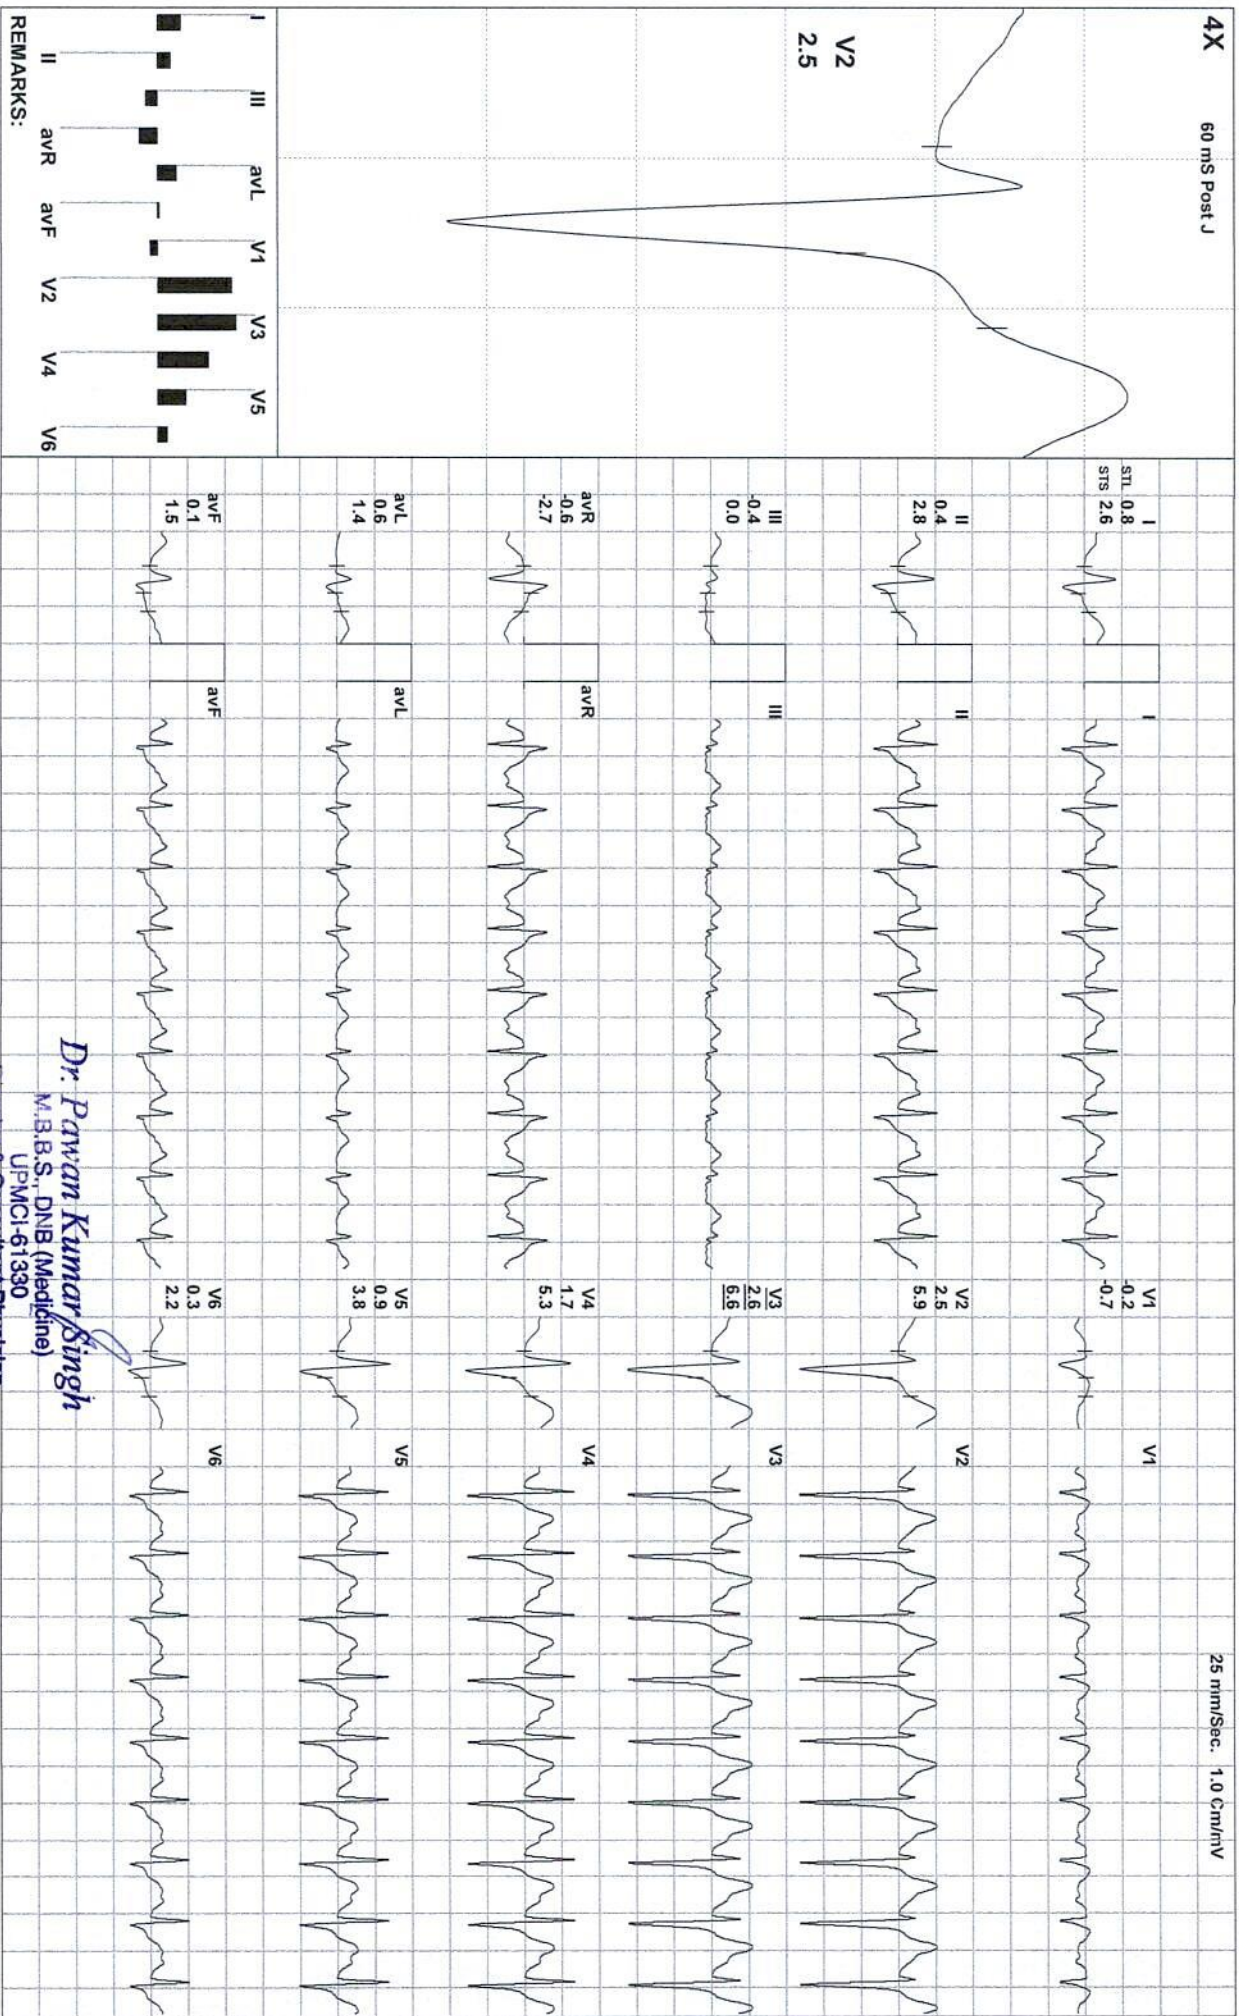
4X
60 mS Post J
V2
2.5

I III avL V1 V3 V5
II avR avF V2 V4 V6
REMARKS:

STL STS
I 0.8 2.6
II 0.4 2.8
III -0.4 0.0
avR -0.6 -2.7
avL 0.6 1.4
avF 0.1 1.5

I
II
III
avR
avL
avF

V1 -0.2 -0.7
V2 2.5 5.9
V3 2.6 6.6
V4 1.7 5.3
V5 0.9 3.8
V6 0.3 2.2

V1
V2
V3
V4
V5
V6

25 mm/Sec. 1.0 Cm/mV

Dr. Pawan Kumar Singh
M.B.B.S., DNB (Medicine)
UPMCI-61330
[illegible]